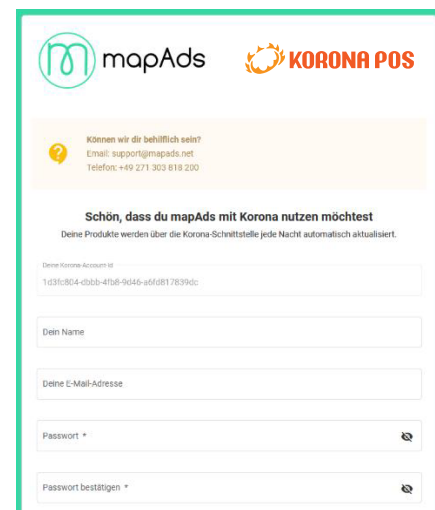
mapAds KORONA POS

Können wir dir behilflich sein?
Email: support@mapads.net
Telefon: +49 271 303 818 200

Schön, dass du mapAds mit Korona nutzen möchtest
Deine Produkte werden über die Korona-Schnittstelle jede Nacht automatisch aktualisiert.

Deine Korona-Account-Id
1d3fc804-dbbb-4fb8-9d46-a6fd817839dc

Dein Name

Deine E-Mail-Adresse

Passwort *

Passwort bestätigen *